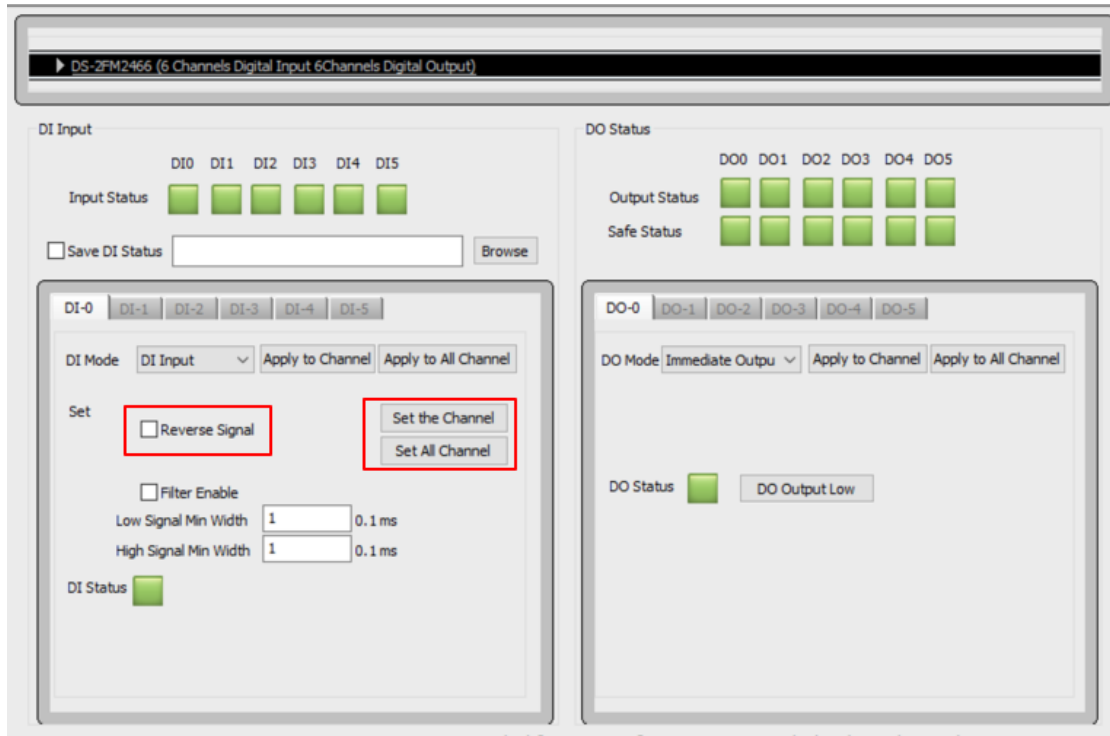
DS-2FM2466 (6 Channels Digital Input 6Channels Digital Output)

DI Input

DI0 DI1 DI2 DI3 DI4 DI5

Input Status

Save DI Status

Browse

DI-0 DI-1 DI-2 DI-3 DI-4 DI-5

DI Mode DI Input Apply to Channel Apply to All Channel

Set

Reverse Signal

Set the Channel

Set All Channel

Filter Enable

Low Signal Min Width 1 0.1 ms

High Signal Min Width 1 0.1 ms

DI Status

DO Status

DO0 DO1 DO2 DO3 DO4 DO5

Output Status

Safe Status

DO-0 DO-1 DO-2 DO-3 DO-4 DO-5

DO Mode Immediate Outpu Apply to Channel Apply to All Channel

DO Status

DO Output Low